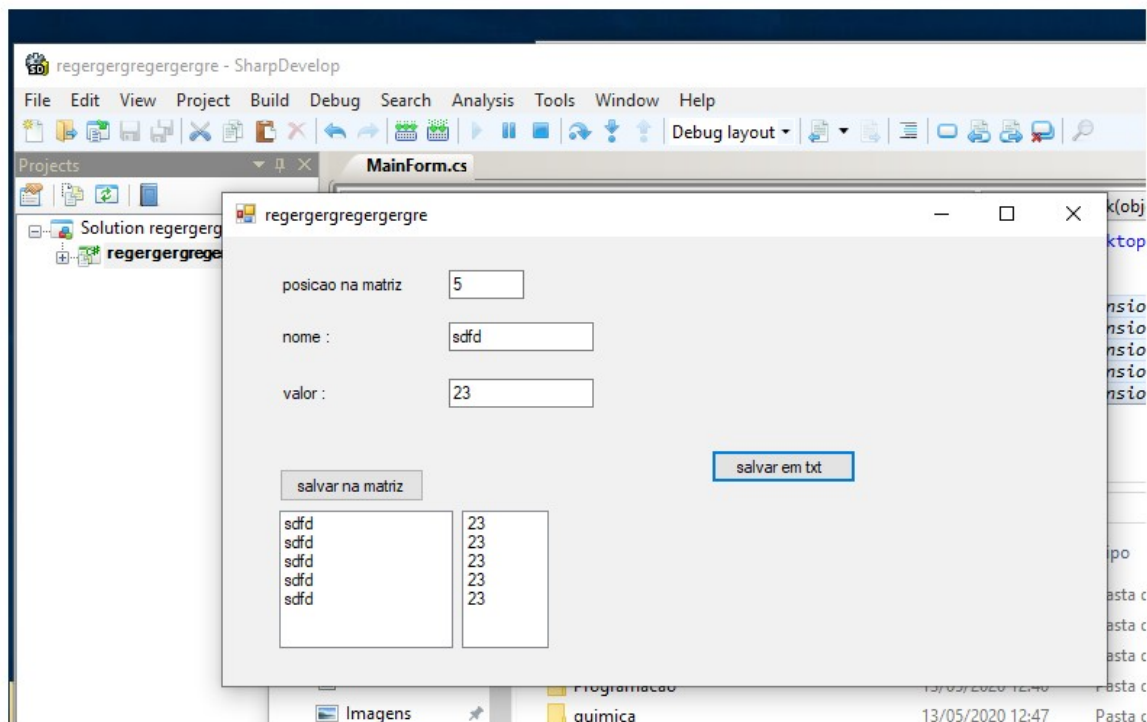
regergergregergergre - SharpDevelop

File Edit View Project Build Debug Search Analysis Tools Window Help

Debug layout

Projects

MainForm.cs

Solution regerger

regergerge

regergergregergergre

posicao na matriz 5

nome : sdfd

valor : 23

salvar em txt

salvar na matriz

sdfd
sdfd
sdfd
sdfd
sdfd

23
23
23
23
23

k(obj
ktop
nsio
nsio
nsio
nsio
nsio

ipo
asta
asta
asta
Pasta

Programacao 13/05/2020 12:46

Imagens

quimica 13/05/2020 12:47 Pasta